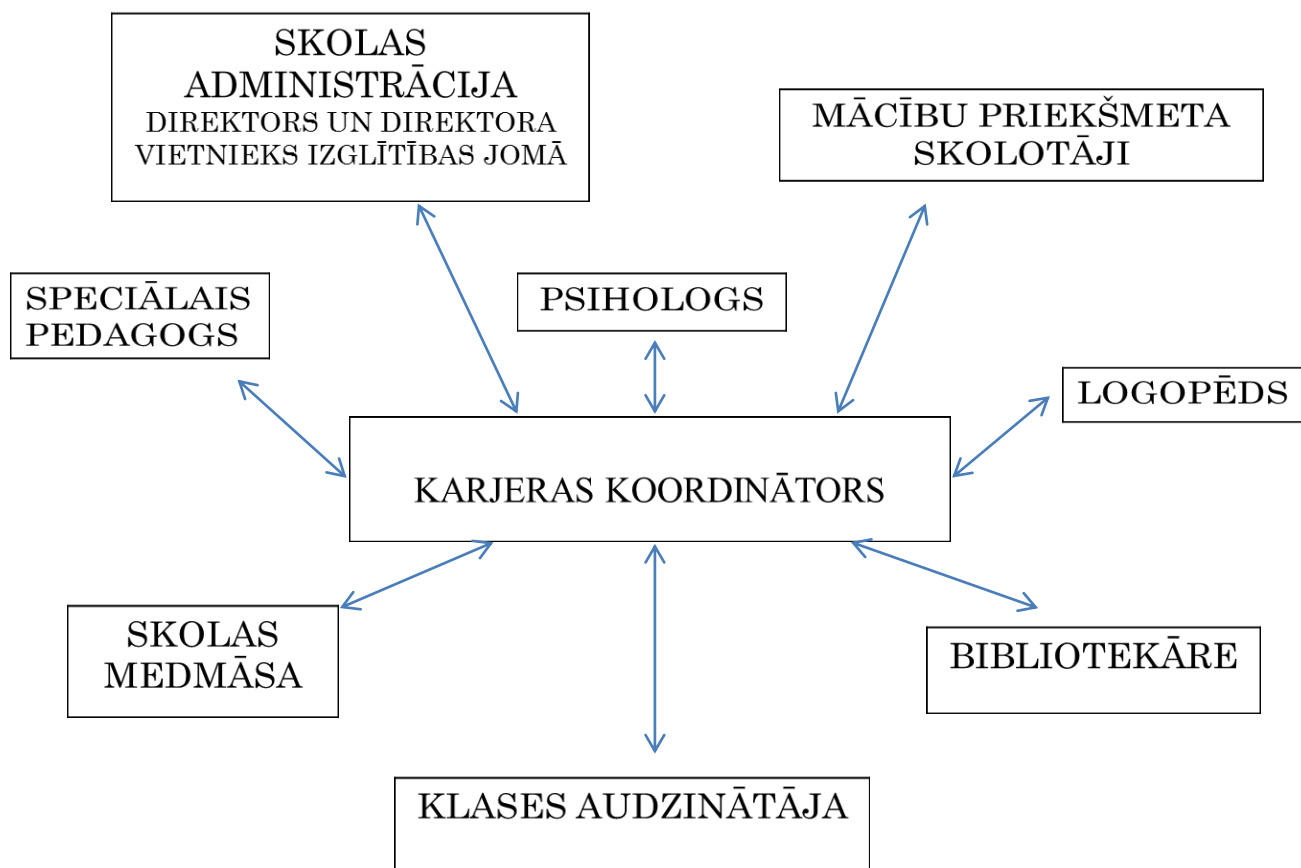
SKOLAS ADMINISTRĀCIJA
DIREKTORS UN DIREKTORA VIETNIEKS IZGLĪTĪBAS JOMĀ

MĀCĪBU PRIEKŠMETA SKOLOTĀJI

SPECIĀLAIS PEDAGOGS

PSIHOLOGS

LOGOPĒDS

KARJERAS KOORDINĀTORS

SKOLAS MEDMĀSA

BIBLIOTEKĀRE

KLASES AUDZINĀTĀJA